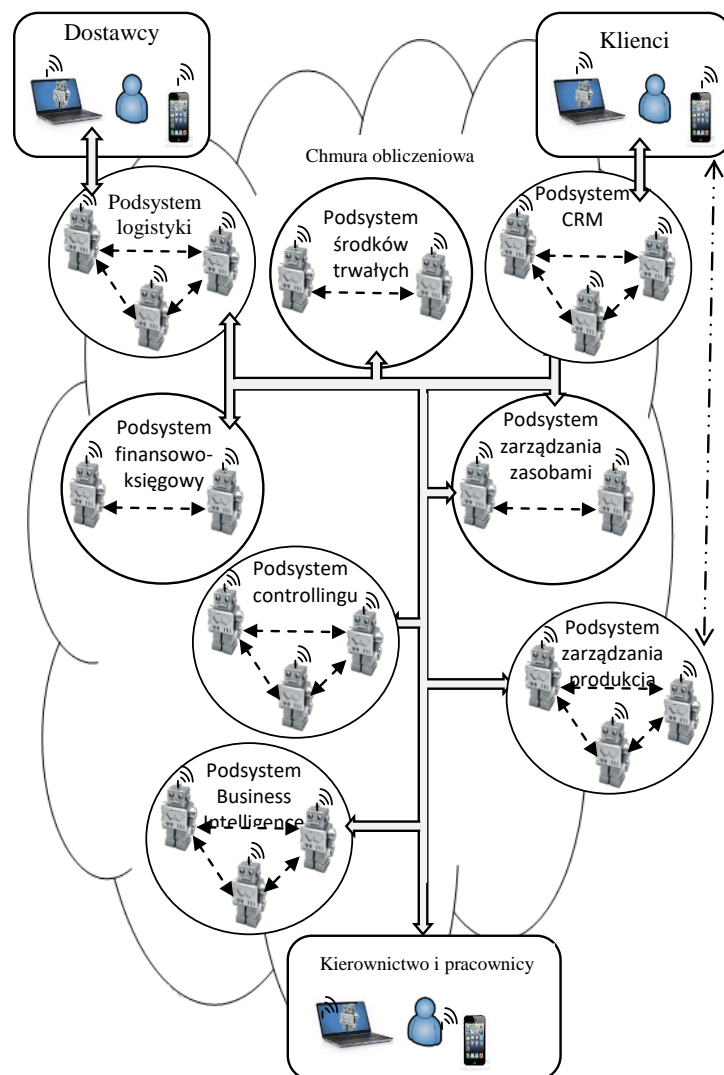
Dostawcy

Klienci

Chmura obliczeniowa

Podsystem logistyki

Podsystem środków trwałych

Podsystem CRM

Podsystem finansowo-księgowy

Podsystem zarządzania zasobami

Podsystem controllingu

Podsystem zarządzania produkcją

Podsystem Business Intelligence

Kierownictwo i pracownicy